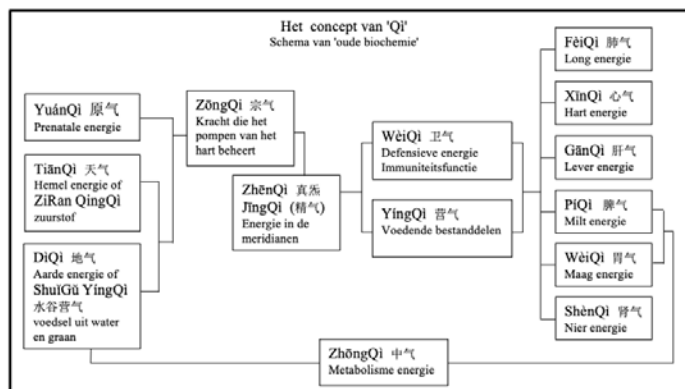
Het concept van 'Qi'
Schema van 'oude biochemie'

YuánQi 原气
Prenatale energie

TiānQi 天气
Hemel energie of
ZiRan QingQi
zuurstof

DiQi 地气
Aarde energie of
ShuiGŭ YingQi
水谷营气
voedsel uit water en graan

ZōngQi 宗气
Kracht die het pompen van het hart beheert

ZhēnQi 真氣
JīngQi (精气)
Energie in de meridianen

WèiQi 卫气
Defensieve energie
Immuniteitsfunctie

YíngQi 营气
Voedende bestanddelen

FèiQi 肺气
Long energie

XīnQi 心气
Hart energie

GānQi 肝气
Lever energie

PíQi 脾气
Milt energie

WèiQi 胃气
Maag energie

ShènQi 肾气
Nier energie

ZhōngQi 中气
Metabolisme energie